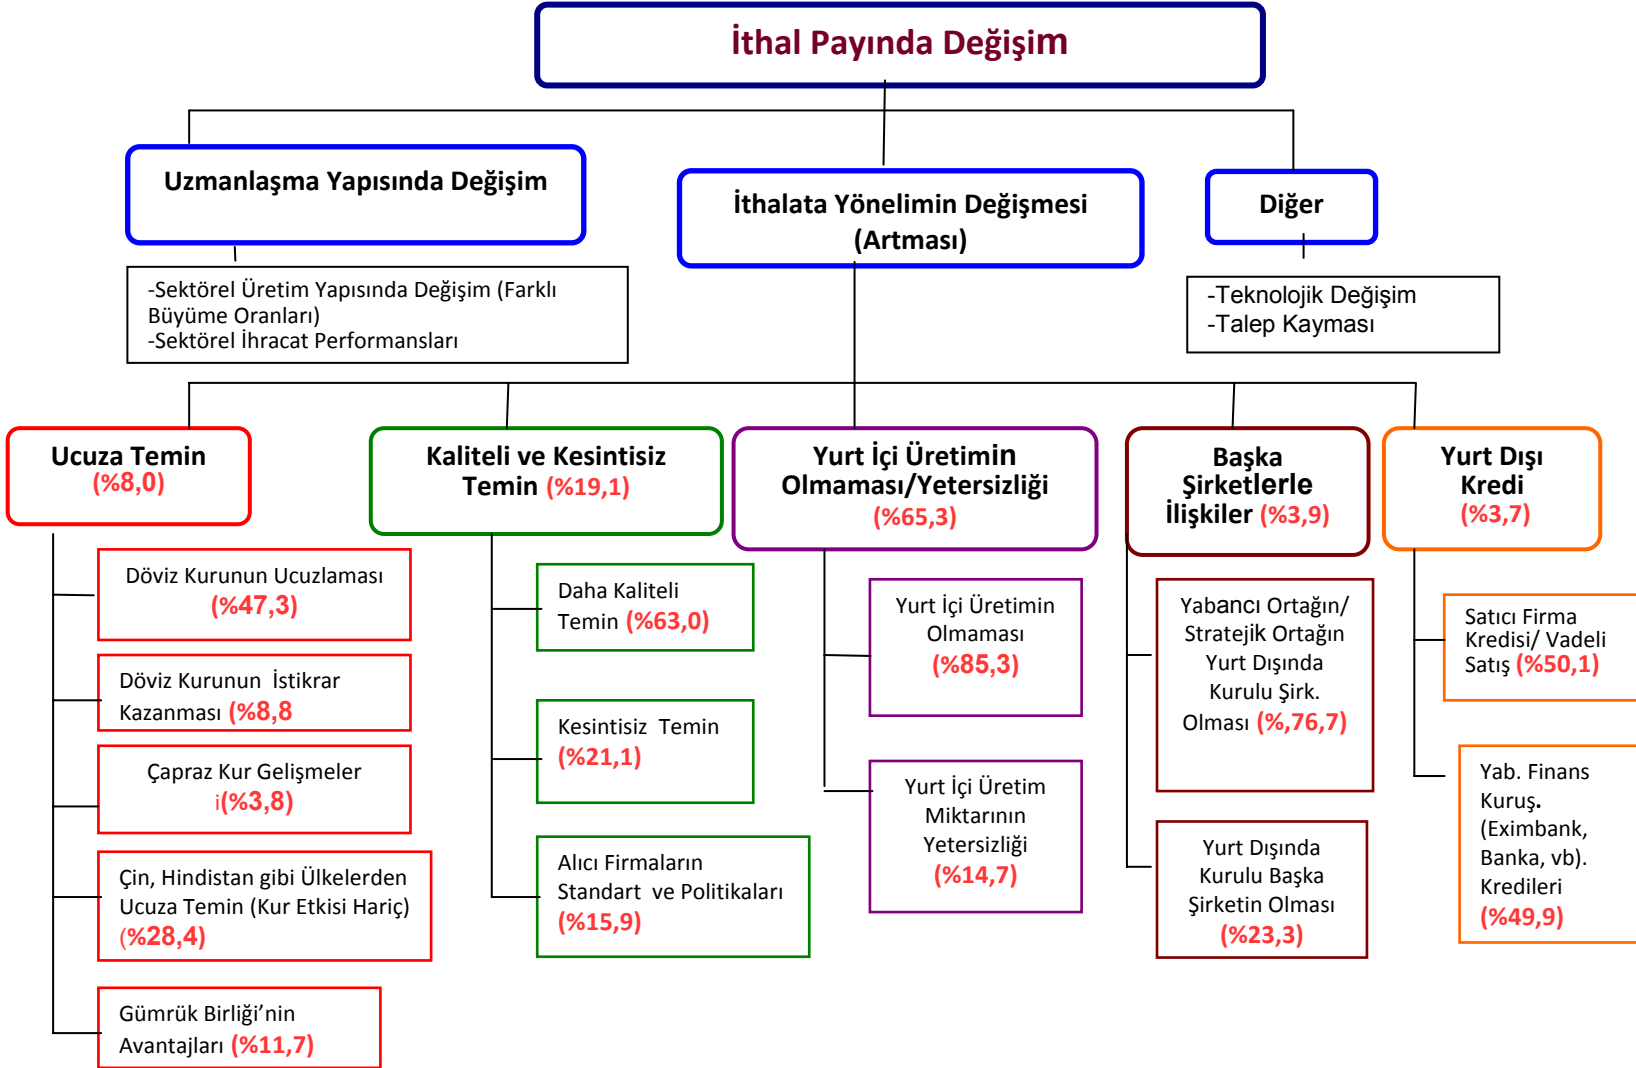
İthal Payında Değişim

Uzmanlaşma Yapısında Değişim

-Sektörel Üretim Yapısında Değişim (Farklı Büyüme Oranları)
-Sektörel İhracat Performansları

İthalata Yönelimin Değişmesi (Artması)

Diğer

-Teknolojik Değişim
-Talep Kayması

Ucuza Temin (%8,0)

Döviz Kurunun Ucuzlaması (%47,3)

Döviz Kurunun İstikrar Kazanması (%8,8

Çapraz Kur Gelişmeler i(%3,8)

Çin, Hindistan gibi Ülkelerden Ucuza Temin (Kur Etkisi Hariç) (%28,4)

Gümrük Birliği'nin Avantajları (%11,7)

Kaliteli ve Kesintisiz Temin (%19,1)

Daha Kaliteli Temin (%63,0)

Kesintisiz Temin (%21,1)

Alıcı Firmaların Standart ve Politikaları (%15,9)

Yurt İçi Üretimin Olmaması/Yetersizliği (%65,3)

Yurt İçi Üretimin Olmaması (%85,3)

Yurt İçi Üretim Miktarının Yetersizliği (%14,7)

Başka Şirketlerle İlişkiler (%3,9)

Yabancı Ortağın/ Stratejik Ortağın Yurt Dışında Kurulu Şirk. Olması (%,76,7)

Yurt Dışında Kurulu Başka Şirketin Olması (%23,3)

Yurt Dışı Kredi (%3,7)

Satıcı Firma Kredisi/ Vadeli Satış (%50,1)

Yab. Finans Kuruş. (Eximbank, Banka, vb). Kredileri (%49,9)